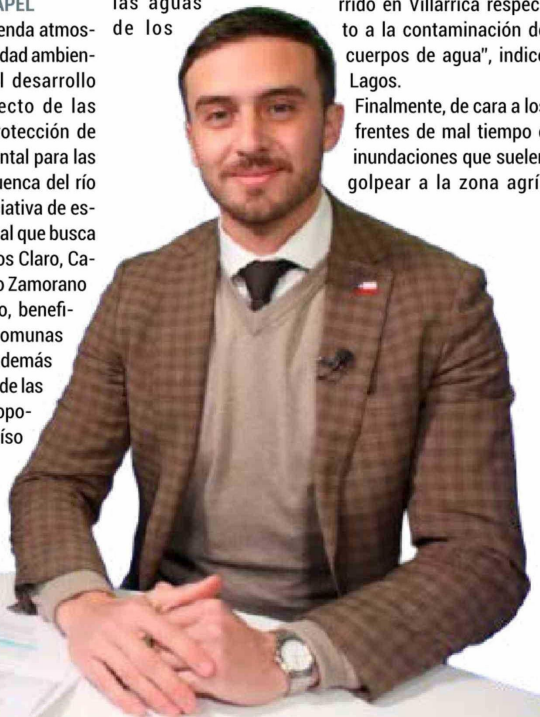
APEL

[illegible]enda atmos-
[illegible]dad ambien-
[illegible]l desarrollo
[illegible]ecto de las
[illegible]otección de
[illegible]ntal para las
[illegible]uenca del río
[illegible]iativa de es-
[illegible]al que busca
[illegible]os Claro, Ca-
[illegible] Zamorano
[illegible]o, benefi-
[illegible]omunas
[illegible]demás
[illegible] de las
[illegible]opo-
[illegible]íso

las aguas
de los

rrido en Villarrica respec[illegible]
to a la contaminación d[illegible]
cuerpos de agua", indic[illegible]
Lagos.

Finalmente, de cara a lo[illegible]
frentes de mal tiempo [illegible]
inundaciones que suele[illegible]
golpear a la zona agrí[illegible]